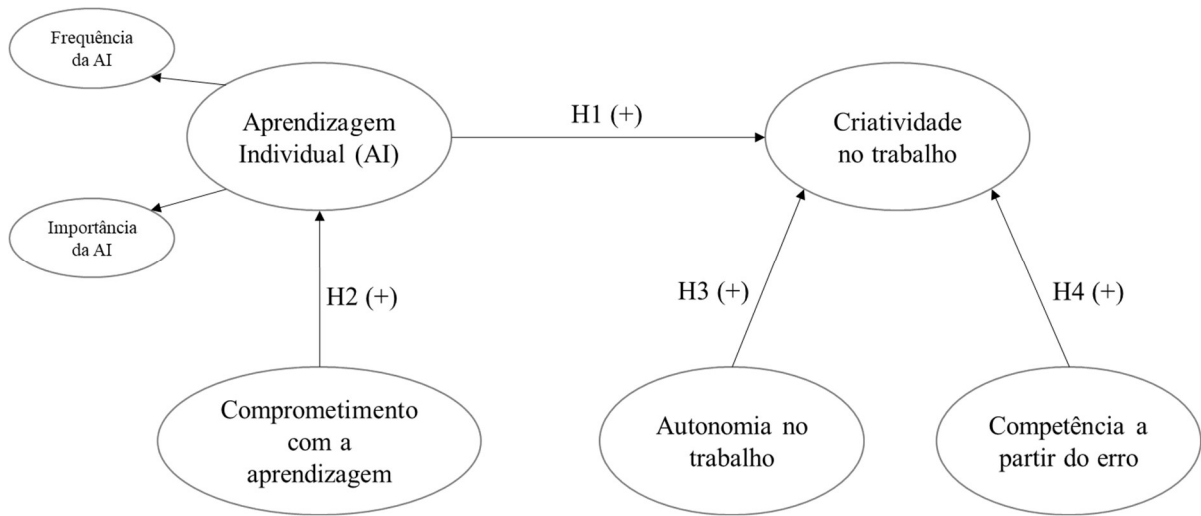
Frequência da AI

Aprendizagem Individual (AI)

H1 (+)

Criatividade no trabalho

Importância da AI

H2 (+)

H3 (+)

H4 (+)

Comprometimento com a aprendizagem

Autonomia no trabalho

Competência a partir do erro